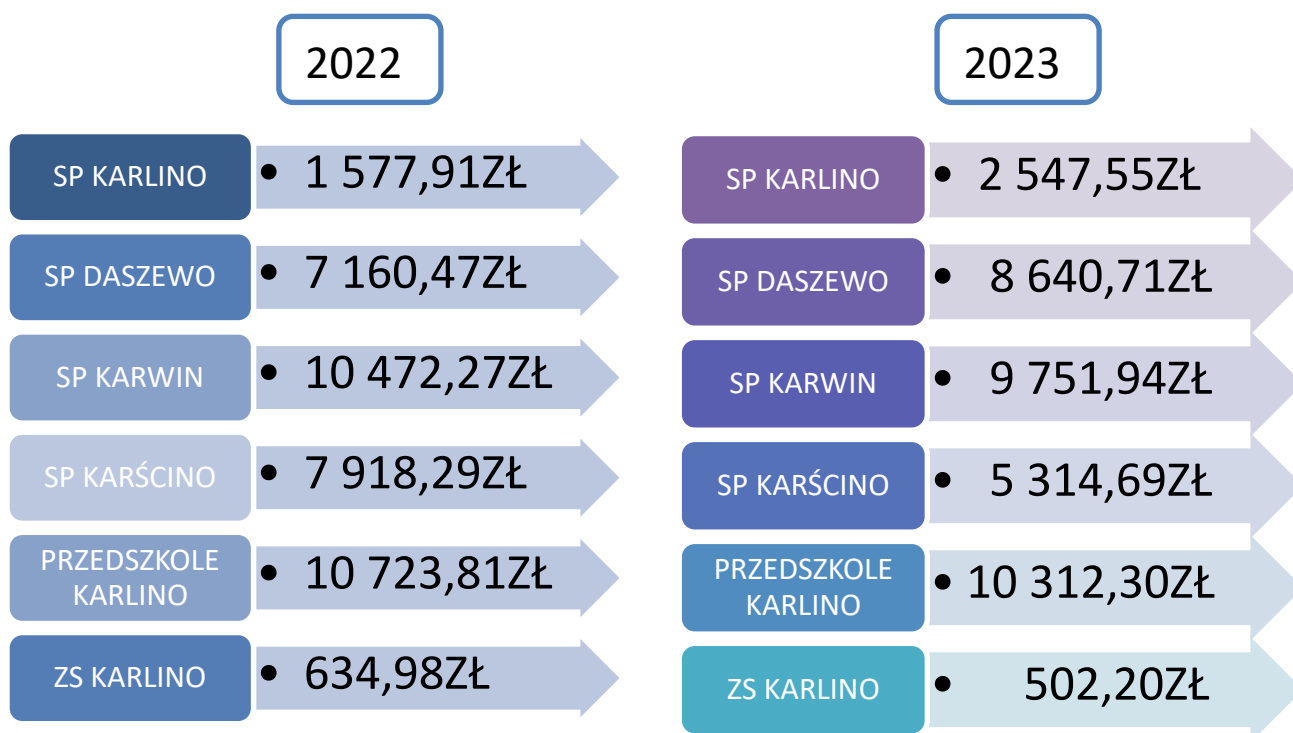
2022

SP KARLINO
• 1 577,91ZŁ

SP DASZEWO
• 7 160,47ZŁ

SP KARWIN
• 10 472,27ZŁ

SP KARŚCINO
• 7 918,29ZŁ

PRZEDSZKOLE KARLINO
• 10 723,81ZŁ

ZS KARLINO
• 634,98ZŁ

2023

SP KARLINO
• 2 547,55ZŁ

SP DASZEWO
• 8 640,71ZŁ

SP KARWIN
• 9 751,94ZŁ

SP KARŚCINO
• 5 314,69ZŁ

PRZEDSZKOLE KARLINO
• 10 312,30ZŁ

ZS KARLINO
• 502,20ZŁ